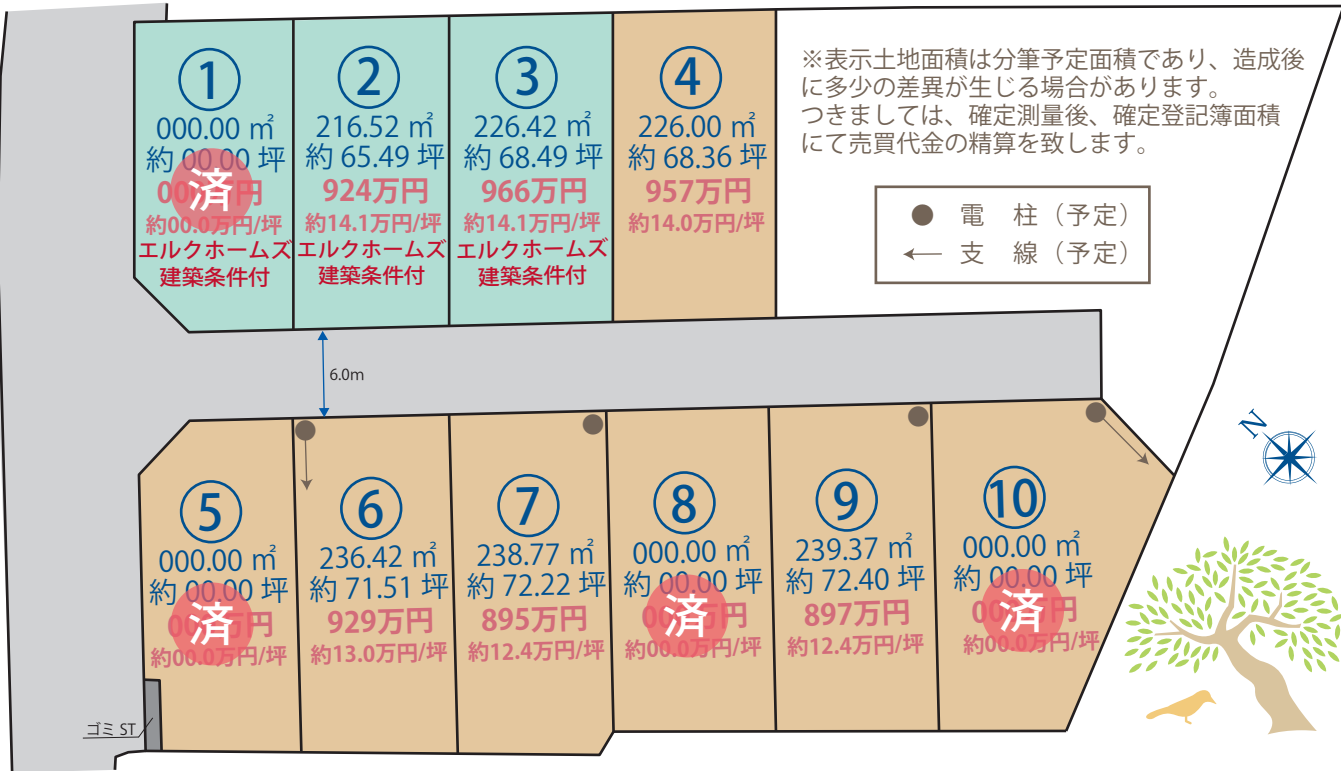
①
000.00 ㎡
約 00.00 坪
00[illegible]円
済
約00.0万円/坪
エルクホームズ
建築条件付

②
216.52 ㎡
約 65.49 坪
924万円
約14.1万円/坪
エルクホームズ
建築条件付

③
226.42 ㎡
約 68.49 坪
966万円
約14.1万円/坪
エルクホームズ
建築条件付

④
226.00 ㎡
約 68.36 坪
957万円
約14.0万円/坪

※表示土地面積は分筆予定面積であり、造成後に多少の差異が生じる場合があります。
つきましては、確定測量後、確定登記簿面積にて売買代金の精算を致します。

● 電 柱（予定）
← 支 線（予定）

6.0m

N

⑤
000.00 ㎡
約 00.00 坪
00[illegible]円
済
約00.0万円/坪

⑥
236.42 ㎡
約 71.51 坪
929万円
約13.0万円/坪

⑦
238.77 ㎡
約 72.22 坪
895万円
約12.4万円/坪

⑧
000.00 ㎡
約 00.00 坪
00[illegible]円
済
約00.0万円/坪

⑨
239.37 ㎡
約 72.40 坪
897万円
約12.4万円/坪

⑩
000.00 ㎡
約 00.00 坪
00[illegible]円
済
約00.0万円/坪

ゴミ ST